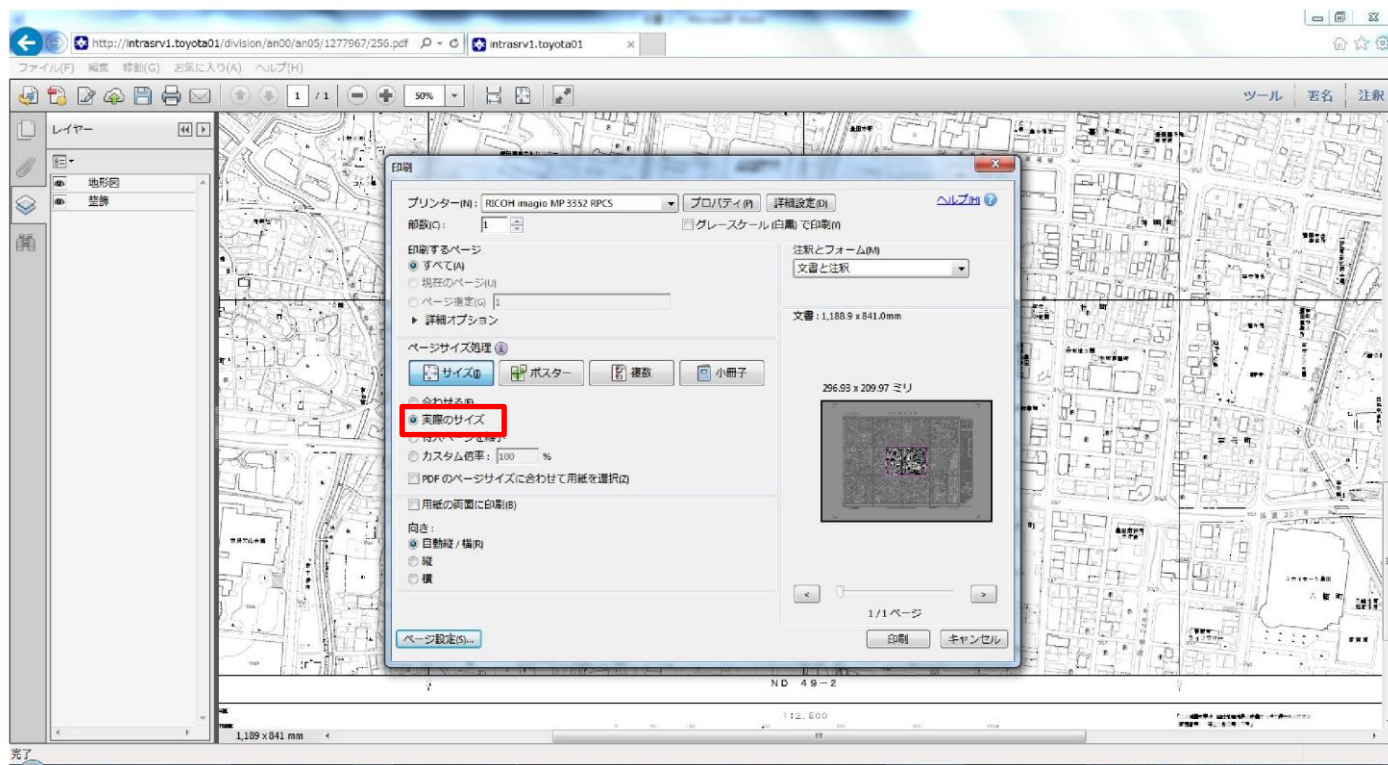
http://intrasrv1.toyota01/division/an00/an05/1277967/256.pdf
intrasrv1.toyota01
ファイル(F) 編集 移動(G) お気に入り(A) ヘルプ(H)
1 / 1
50%
ツール 署名 注釈
レイヤー
地形図
整飾
印刷
プリンター(N): RICOH imagio MP 3352 RPCS
プロパティ(P) 詳細設定(D)
ヘルプ(H)
部数(C): 1
グレースケール (白黒) で印刷(Y)
印刷するページ
すべて(A)
現在のページ(U)
ページ指定(G) 1
▸ 詳細オプション
注釈とフォーム(M)
文書と注釈
文書 : 1,188.9 x 841.0mm
ページサイズ処理
サイズ(I) ポスター 複数 小冊子
合わせる(F)
実際のサイズ
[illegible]
カスタム倍率: 100 %
PDF のページサイズに合わせて用紙を選択(Z)
用紙の両面に印刷(B)
向き:
自動縦 / 横(R)
縦
横
296.93 x 209.97 ミリ
1 / 1 ページ
ページ設定(S)...
印刷 キャンセル
ND 49-2
1:2,500
1,189 x 841 mm
完了